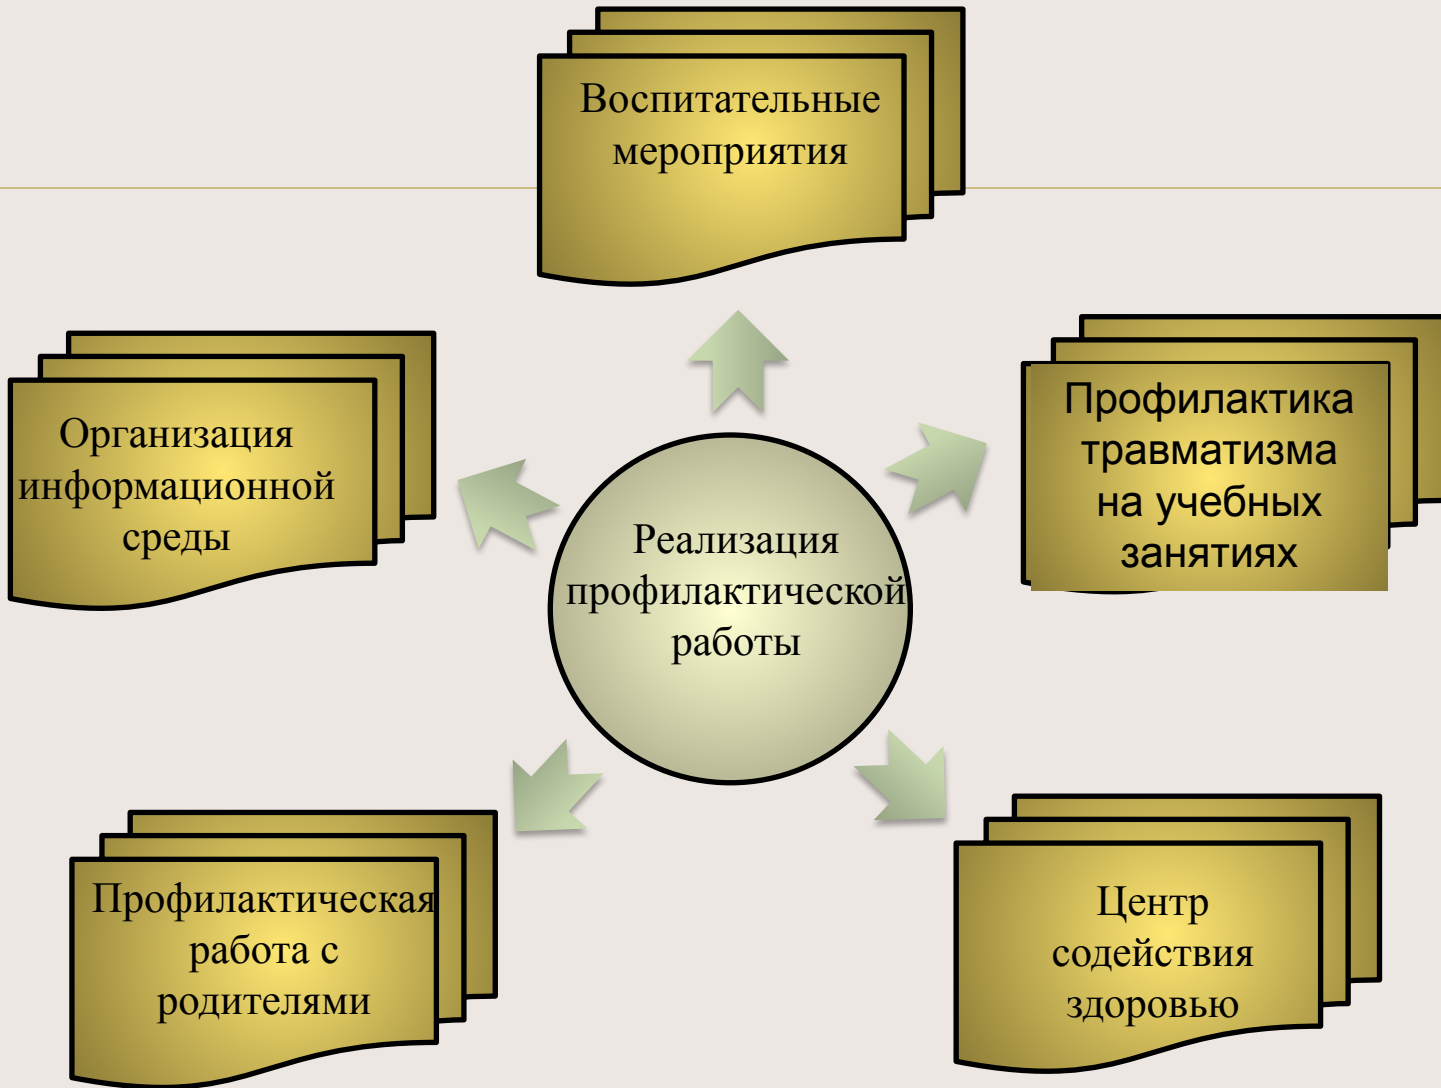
Воспитательные мероприятия

Организация информационной среды

Реализация профилактической работы

Профилактика травматизма на учебных занятиях

Профилактическая работа с родителями

Центр содействия здоровью